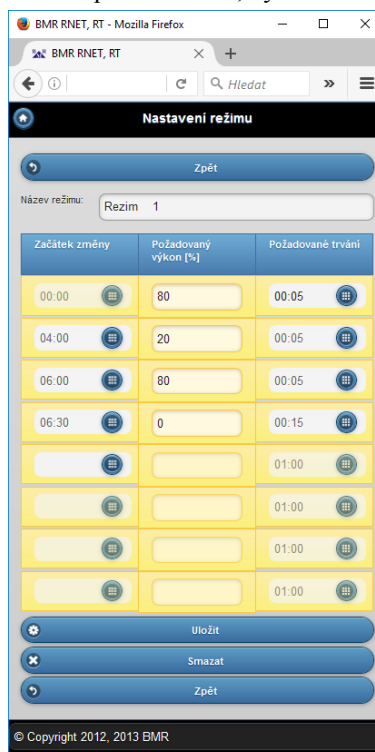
BMR RNET, RT - Mozilla Firefox

BMR RNET, RT

Hledat

Nastavení režimu

Zpět

Název režimu: Rezim 1

| Začátek změny | Požadovaný výkon [%] | Požadované trvání |
|---|---|---|
| 00:00 | 80 | 00:05 |
| 04:00 | 20 | 00:05 |
| 06:00 | 80 | 00:05 |
| 06:30 | 0 | 00:15 |
| | | 01:00 |
| | | 01:00 |
| | | 01:00 |
| | | 01:00 |

Uložit

Smazat

Zpět

© Copyright 2012, 2013 BMR